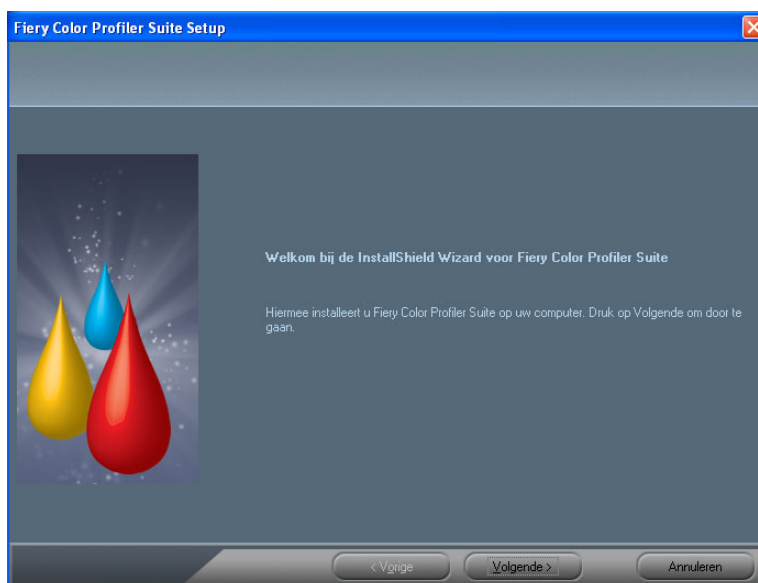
Fiery Color Profiler Suite Setup

Welkom bij de InstallShield Wizard voor Fiery Color Profiler Suite

Hiermee installeert u Fiery Color Profiler Suite op uw computer. Druk op Volgende om door te gaan.

< Vorige

Volgende >

Annuleren